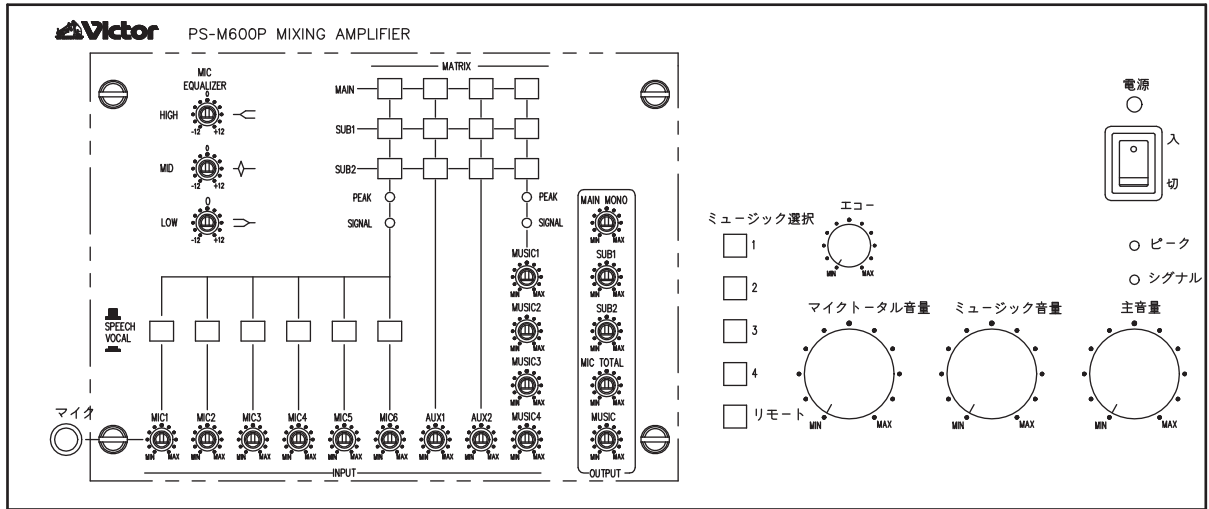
Victor PS-M600P MIXING AMPLIFIER

MIC EQUALIZER

HIGH 0 -12 +12

MID 0 -12 +12

LOW 0 -12 +12

MATRIX

MAIN

SUB1

SUB2

PEAK

SIGNAL

PEAK

SIGNAL

SPEECH VOCAL

MUSIC1 MIN MAX

MUSIC2 MIN MAX

MUSIC3 MIN MAX

MUSIC4 MIN MAX

MAIN MONO MIN MAX

SUB1 MIN MAX

SUB2 MIN MAX

MIC TOTAL MIN MAX

MUSIC MIN MAX

OUTPUT

マイク

MIC1 MIN MAX

MIC2 MIN MAX

MIC3 MIN MAX

MIC4 MIN MAX

MIC5 MIN MAX

MIC6 MIN MAX

AUX1 MIN MAX

AUX2 MIN MAX

INPUT

電源

入

切

ミュージック選択

1

2

3

4

リモート

エコー MIN MAX

ピーク

シグナル

マイクトータル音量 MIN MAX

ミュージック音量 MIN MAX

主音量 MIN MAX